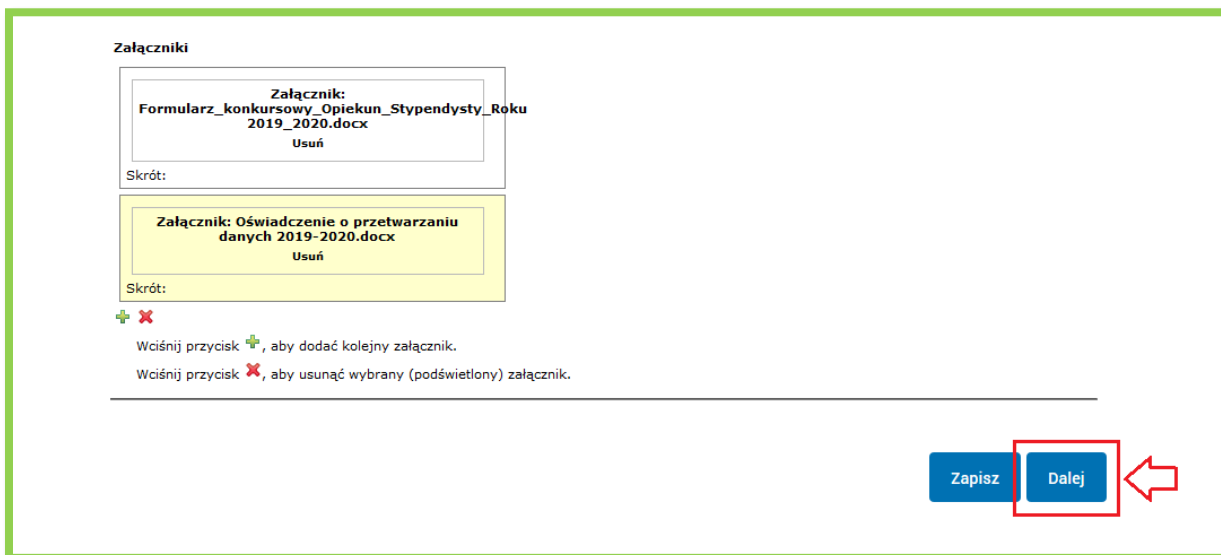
Załączniki

Załącznik: Formularz_konkursowy_Opiekun_Stypendysty_Roku 2019_2020.docx
Usuń

Skrót:

Załącznik: Oświadczenie o przetwarzaniu danych 2019-2020.docx
Usuń

Skrót:

Wciśnij przycisk, aby dodać kolejny załącznik.

Wciśnij przycisk, aby usunąć wybrany (podświetlony) załącznik.

Zapisz

Dalej